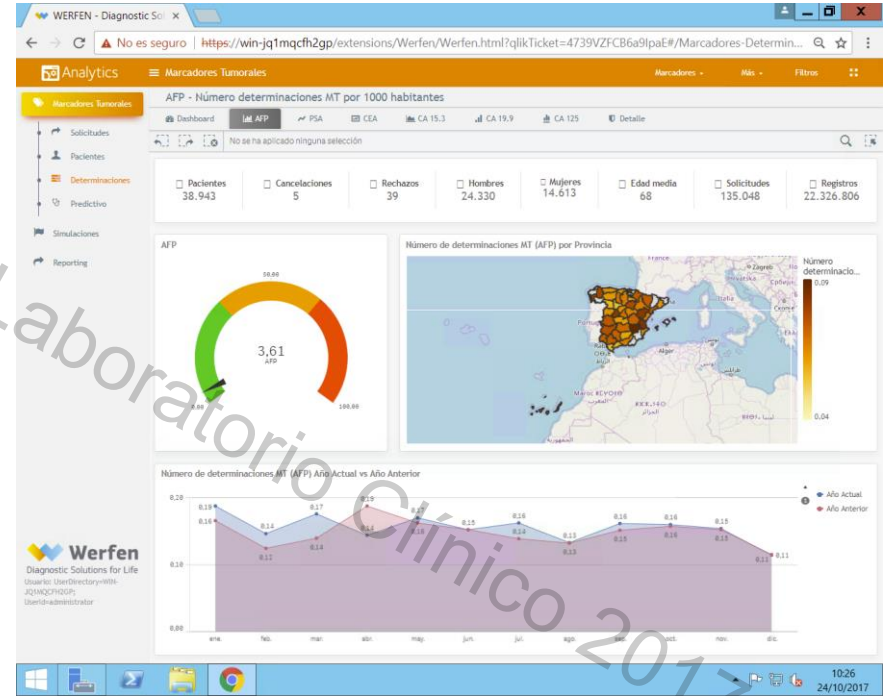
WERFEN - Diagnostic Sol ×

No es seguro | https://win-jq1mqcfh2gp/extensions/Werfen/Werfen.html?qlikTicket=4739VZFCB6a9IpaE#/Marcadores-Determin...

Analytics ≡ Marcadores Tumorales Marcadores Más Filtros

Marcadores Tumorales
Solicitudes
Pacientes
Determinaciones
Predictivo
Simulaciones
Reporting

AFP - Número determinaciones MT por 1000 habitantes

Dashboard | AFP | PSA | CEA | CA 15.3 | CA 19.9 | CA 125 | Detalle

No se ha aplicado ninguna selección

| Pacientes | Cancelaciones | Rechazos | Hombres | Mujeres | Edad media | Solicitudes | Registros |
|---|---|---|---|---|---|---|---|
| 38.943 | 5 | 39 | 24.330 | 14.613 | 68 | 135.048 | 22.326.806 |

AFP

50,00

3,61
AFP

0,00 100,00

Número de determinaciones MT (AFP) por Provincia

Número determinacio...
0,09
0,04

Número de determinaciones MT (AFP) Año Actual vs Año Anterior

Año Actual
Año Anterior

0,20
0,10
0,00

0,18 0,16 0,14 0,11 0,17 0,14 0,19 0,14 0,17 0,16 0,15 0,16 0,14 0,13 0,13 0,16 0,15 0,16 0,16 0,15 0,13 0,11 0,11

ene. feb. mar. abr. may. jun. jul. ago. sep. oct. nov. dic.

Werfen
Diagnostic Solutions for Life
Usuario: UserDirectory=WIN-JQ1MQCFH2GP; UserId=administrator

Laboratorio Clínico 2017

10:26
24/10/2017